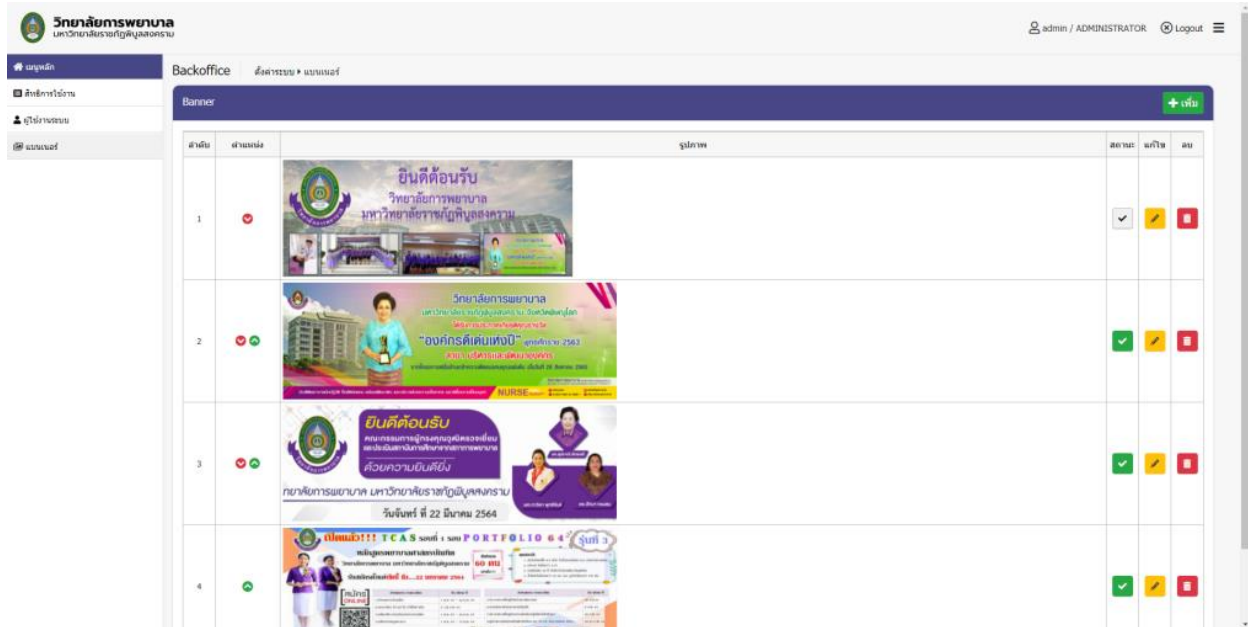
วิทยาลัยการพยาบาล
มหาวิทยาลัยราชภัฏพิบูลสงคราม

admin / ADMINISTRATOR Logout

เมนูหลัก
สิทธิการใช้งาน
ผู้ใช้งานระบบ
แบนเนอร์

Backoffice ตั้งค่าระบบ ▸ แบนเนอร์

Banner

+ เพิ่ม

| ลำดับ | ตำแหน่ง | รูปภาพ | สถานะ | แก้ไข | ลบ |
|---|---|---|---|---|---|
| 1 | | ยินดีต้อนรับ วิทยาลัยการพยาบาล มหาวิทยาลัยราชภัฏพิบูลสงคราม | | | |
| 2 | | วิทยาลัยการพยาบาล "องค์กรดีเด่นแห่งปี" ประจำปีการศึกษา 2563 NURSE | | | |
| 3 | | ยินดีต้อนรับ ด้วยความยินดียิ่ง ทยาลัยการพยาบาล มหาวิทยาลัยราชภัฏพิบูลสงคราม วันจันทร์ ที่ 22 มีนาคม 2564 | | | |
| 4 | | เปิดแล้ว!!! TCAS รอบที่ 1 รอบ PORTFOLIO 64 รุ่นที่ 3 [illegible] 60 คน สมัคร ONLINE | | | |